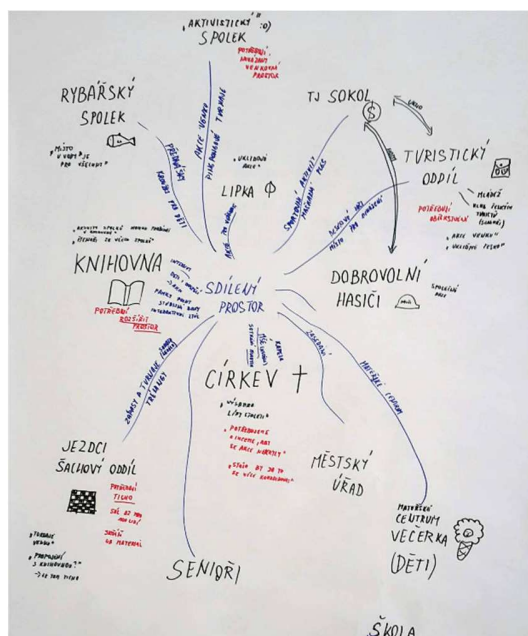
„AKTIVISTICKÝ" :o)
SPOLEK
POTŘEBUJÍ ... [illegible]

RYBÁŘSKÝ SPOLEK

„MÍSTO V VÝBĚ JE PRO VŠECHNY"

TJ SOKOL

TURISTICKÝ ODDÍL

LIPKA

KNIHOVNA

SDÍLENÝ PROSTOR

DOBROVOLNÍ HASIČI

CÍRKEV

JEZDCI
ŠACHOVÝ ODDÍL

MĚSTSKÝ ÚŘAD

MATEŘSKÉ CENTRUM VEČERKA (DĚTI)

SENIOŘI

ŠKOLA

POTŘEBUJÍ ROZŠÍŘIT PROSTOR

POTŘEBUJÍ TICHO

POTŘEBUJÍ OBČERSTVENÍ

„UKLIDNÍ SE" 

„ŠKOLA ... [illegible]"

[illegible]